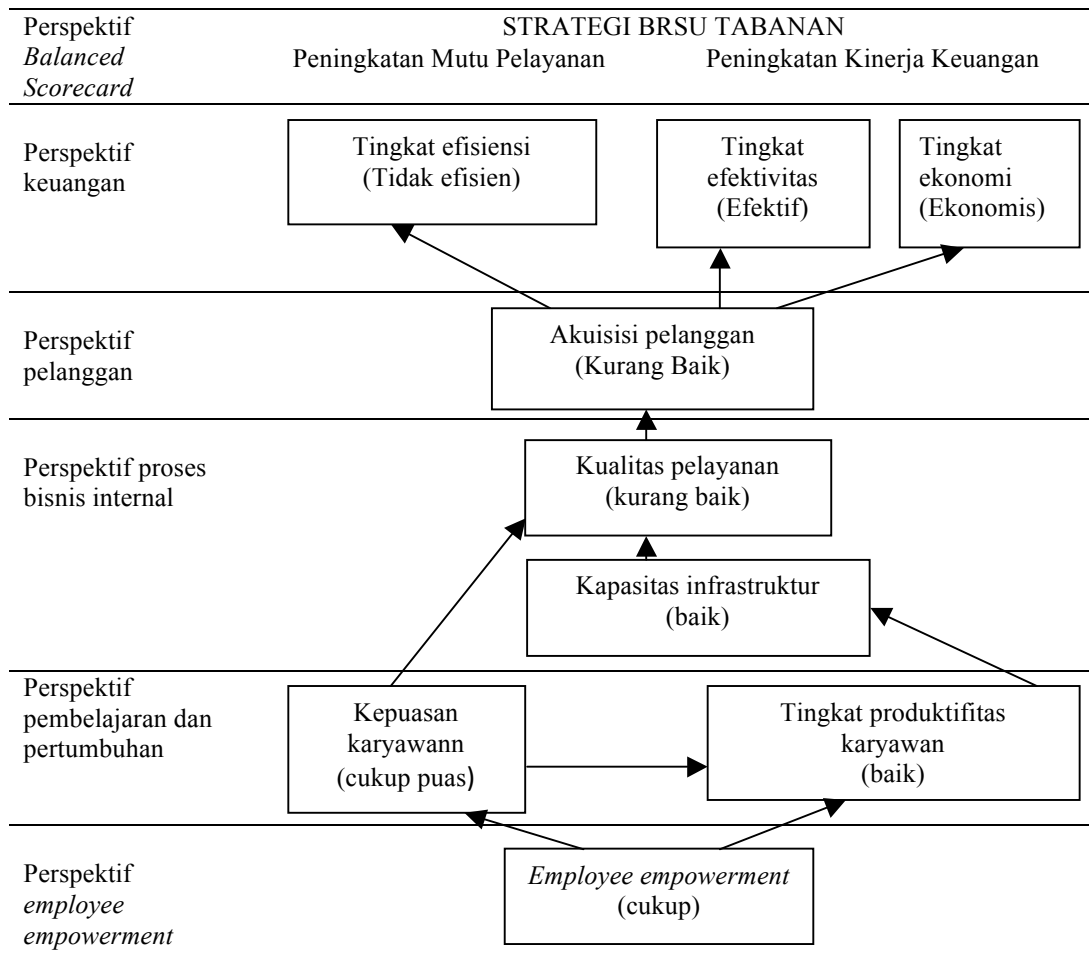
Perspektif Balanced Scorecard

STRATEGI BRSU TABANAN
Peningkatan Mutu Pelayanan Peningkatan Kinerja Keuangan

Perspektif keuangan

Tingkat efisiensi (Tidak efisien)

Tingkat efektivitas (Efektif)

Tingkat ekonomi (Ekonomis)

Perspektif pelanggan

Akuisisi pelanggan (Kurang Baik)

Perspektif proses bisnis internal

Kualitas pelayanan (kurang baik)

Kapasitas infrastruktur (baik)

Perspektif pembelajaran dan pertumbuhan

Kepuasan karyawann (cukup puas)

Tingkat produktifitas karyawan (baik)

Perspektif employee empowerment

Employee empowerment (cukup)